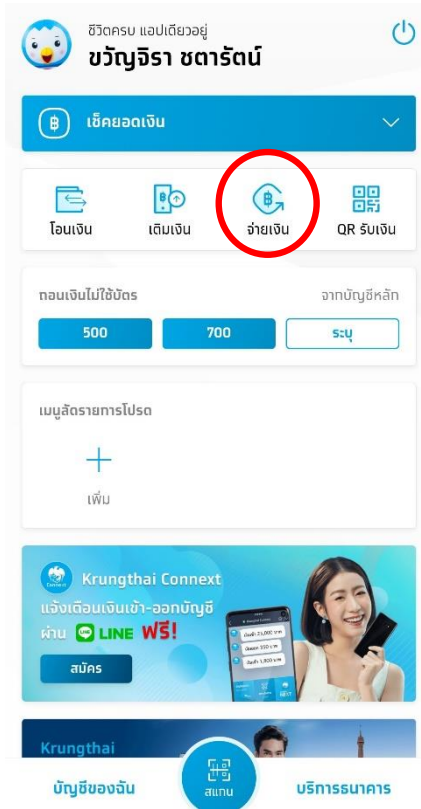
ชีวิตครบ แอปเดียวอยู่
ขวัญจิรา ชตารัตน์

เช็คยอดเงิน

โอนเงิน
เติมเงิน
จ่ายเงิน
QR รับเงิน

ถอนเงินไม่ใช้บัตร
จากบัญชีหลัก
500
700
ระบุ

เมนูลัดรายการโปรด
เพิ่ม

Krungthai Connext
แจ้งเตือนเงินเข้า-ออกบัญชี
ผ่าน LINE ฟรี!
สมัคร

Krungthai

บัญชีของฉัน
สแกน
บริการธนาคาร